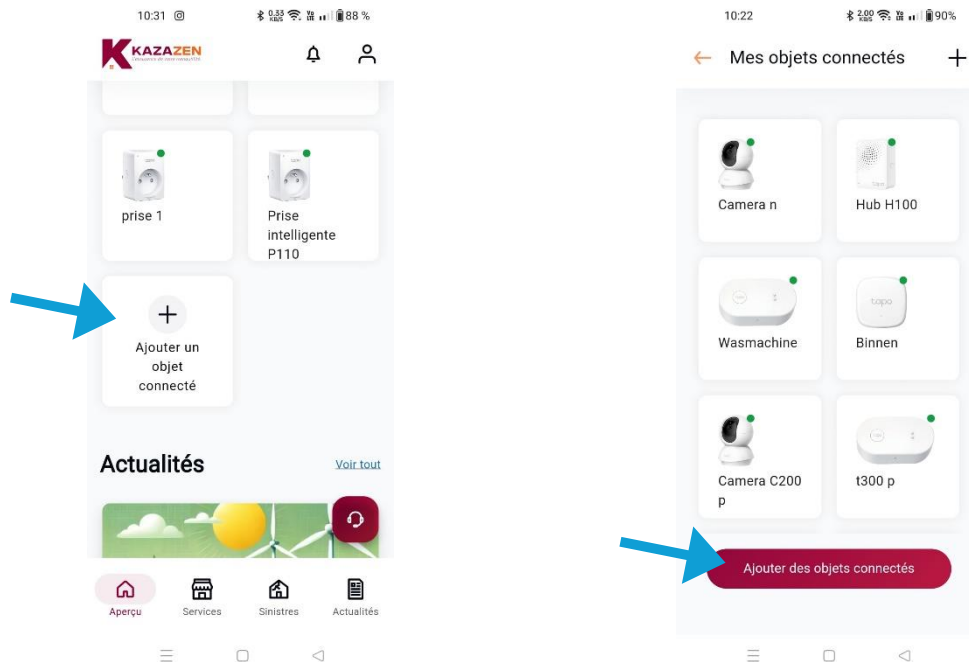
10:31

88 %

KAZAZEN

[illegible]

prise 1

Prise intelligente P110

Ajouter un objet connecté

Actualités

Voir tout

Aperçu

Services

Sinistres

Actualités

10:22

90%

Mes objets connectés

Camera n

Hub H100

Wasmachine

Binnen

tapo

Camera C200 p

t300 p

Ajouter des objets connectés